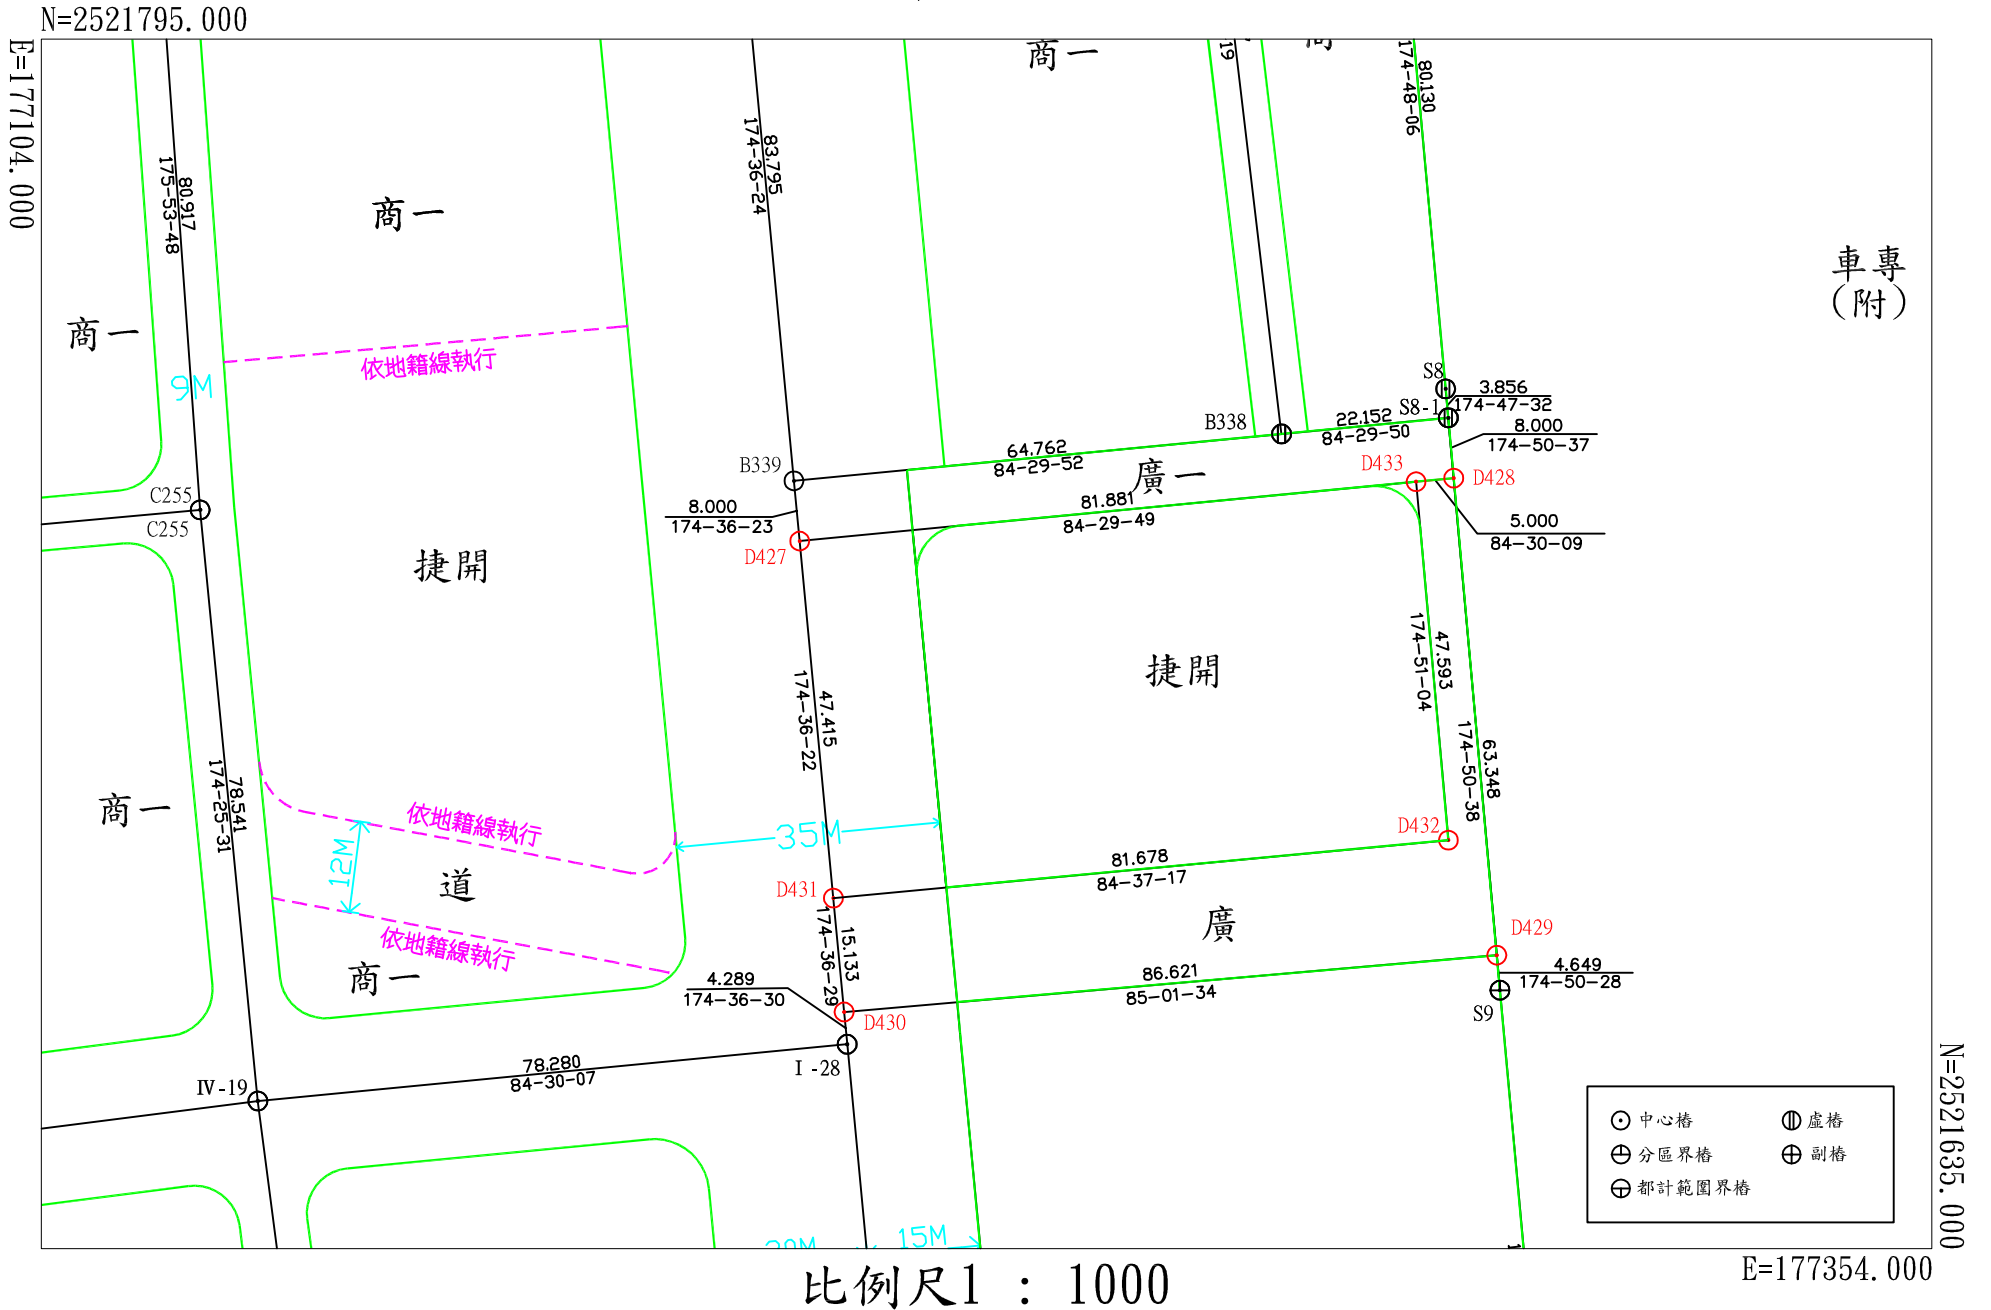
N=2521795.000
E=177104.000

商一
19
174-48-06
80.130
車專
(附)

80.917
175-53-48
商一
174-36-24
83.795
商一
9M
依地籍線執行
S8
3.856
174-47-32
S8-1
8.000
174-50-37
B338
22.152
84-29-50
64.762
84-29-52
B339
廣一
D433
D428
C255
C255
81.881
84-29-49
5.000
84-30-09
8.000
174-36-23
D427
捷開
捷開
174-51-04
47.593
174-36-22
47.415
174-50-38
63.348
174-25-31
78.541
商一
依地籍線執行
35M
D432
12M
道
81.678
84-37-17
D431
依地籍線執行
174-36-29
15.133
廣
D429
商一
4.289
174-36-30
86.621
85-01-34
4.649
174-50-28
D430
S9
78.280
84-30-07
I-28
IV-19

中心樁
虛樁
分區界樁
副樁
都計範圍界樁

30M
15M

N=2521635.000
E=177354.000
比例尺1 : 1000